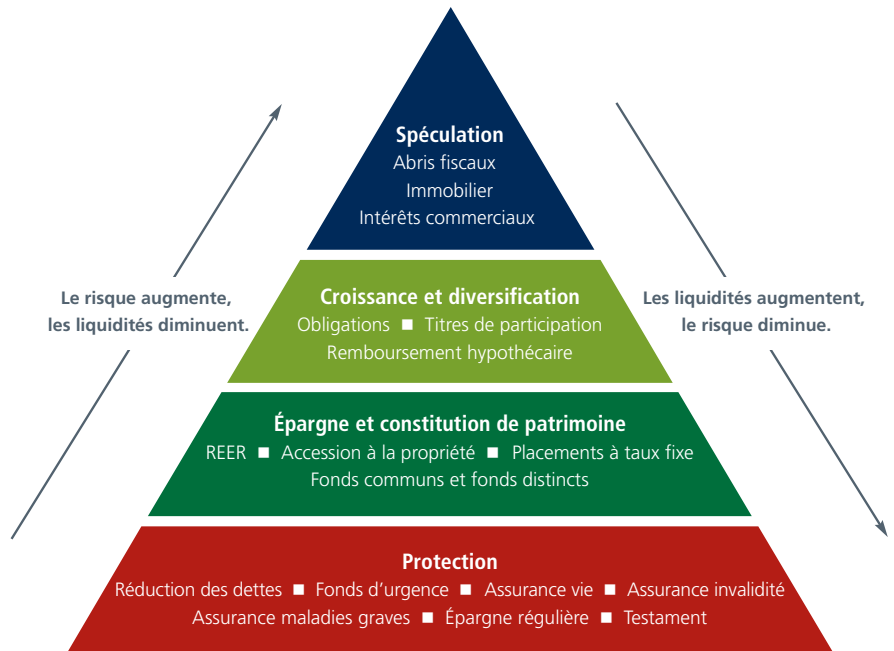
Spéculation
Abris fiscaux
Immobilier
Intérêts commerciaux

Le risque augmente, les liquidités diminuent.

Croissance et diversification
Obligations ■ Titres de participation
Remboursement hypothécaire

Les liquidités augmentent, le risque diminue.

Épargne et constitution de patrimoine
REER ■ Accession à la propriété ■ Placements à taux fixe
Fonds communs et fonds distincts

Protection
Réduction des dettes ■ Fonds d'urgence ■ Assurance vie ■ Assurance invalidité
Assurance maladies graves ■ Épargne régulière ■ Testament